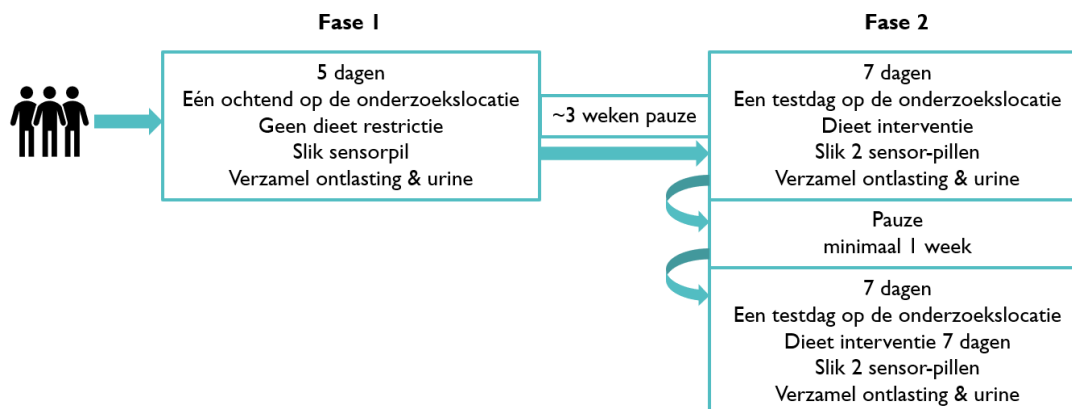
Fase 1

5 dagen
Eén ochtend op de onderzoekslocatie
Geen dieet restrictie
Slik sensorpil
Verzamel ontlasting & urine

~3 weken pauze

Fase 2

7 dagen
Een testdag op de onderzoekslocatie
Dieet interventie
Slik 2 sensor-pillen
Verzamel ontlasting & urine

Pauze
minimaal 1 week

7 dagen
Een testdag op de onderzoekslocatie
Dieet interventie 7 dagen
Slik 2 sensor-pillen
Verzamel ontlasting & urine